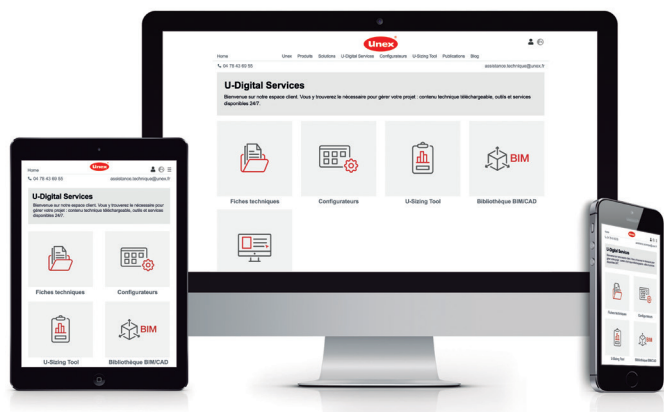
Unex

Home

Unex Produits Solutions U-Digital Services Configurateurs U-Sizing Tool Publications Blog

04 78 43 80 85

assistance.technique@unex.fr

U-Digital Services

Bienvenue sur notre espace client. Vous y trouverez le nécessaire pour gérer votre projet : contenu technique téléchargeable, outils et services disponibles 24/7.

Fiches techniques

Configurateurs

U-Sizing Tool

BIM

Bibliothèque BIM/CAD

Home

Unex

04 78 43 80 85

assistance.technique@unex.fr

U-Digital Services

Bienvenue sur notre espace client. Vous y trouverez le nécessaire pour gérer votre projet : contenu technique téléchargeable, outils et services disponibles 24/7.

Fiches techniques

Configurateurs

U-Sizing Tool

BIM

Bibliothèque BIM/CAD

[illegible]

U-Digital Services

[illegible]

Fiches techniques

Configurateurs

U-Sizing Tool

Bibliothèque BIM/CAD